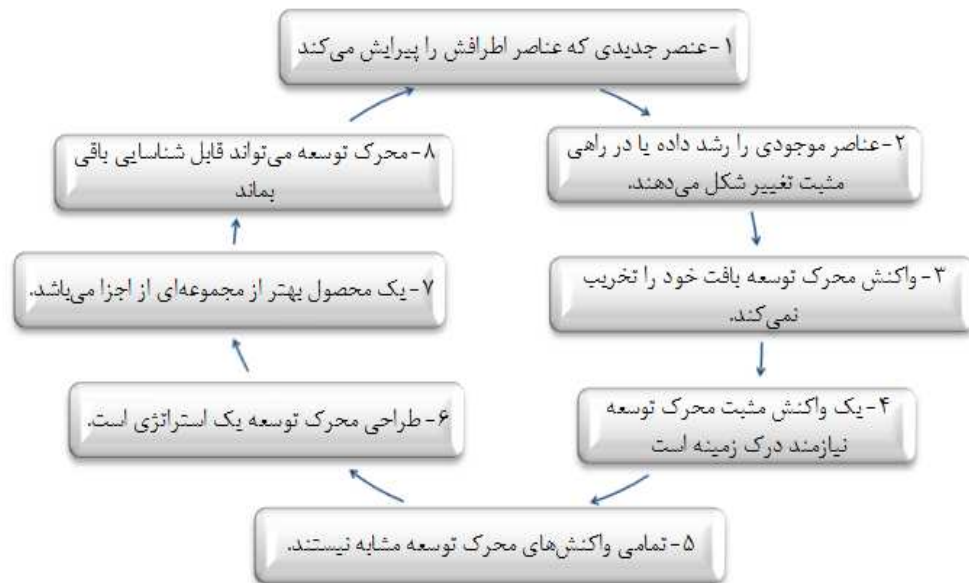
۱-عنصر جدیدی که عناصر اطرافش را پیرایش می‌کند

۲-عناصر موجودی را رشد داده یا در راهی مثبت تغییر شکل می‌دهند.

۳-واکنش محرک توسعه بافت خود را تخریب نمی‌کند.

۴-یک واکنش مثبت محرک توسعه نیازمند درک زمینه است

۵-تمامی واکنش‌های محرک توسعه مشابه نیستند.

۶-طراحی محرک توسعه یک استراتژی است.

۷-یک محصول بهتر از مجموعه‌ای از اجزا می‌باشد.

۸-محرک توسعه می‌تواند قابل شناسایی باقی بماند